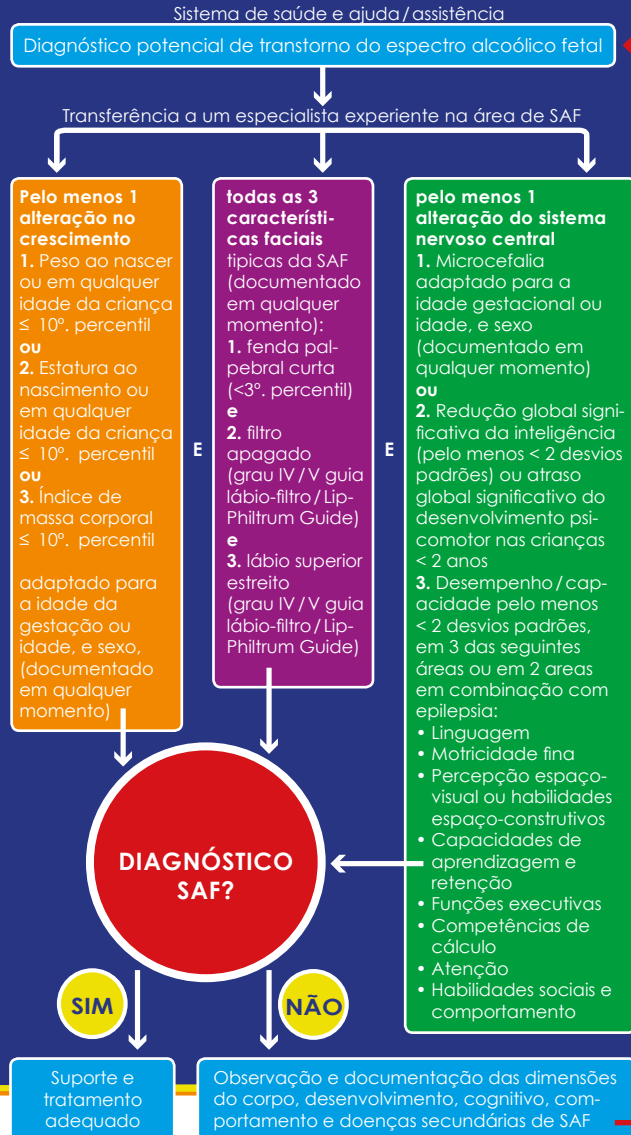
Sistema de saúde e ajuda / assistência

Diagnóstico potencial de transtorno do espectro alcoólico fetal

Transferência a um especialista experiente na área de SAF

**Pelo menos 1 alteração no crescimento**
**1.** Peso ao nascer ou em qualquer idade da criança ≤ 10º. percentil
**ou**
**2.** Estatura ao nascimento ou em qualquer idade da criança ≤ 10º. percentil
**ou**
**3.** Índice de massa corporal ≤ 10º. percentil

adaptado para a idade da gestação ou idade, e sexo, (documentado em qualquer momento)

E

**todas as 3 características faciais** típicas da SAF (documentado em qualquer momento):
**1.** fenda palpebral curta (<3º. percentil)
**e**
**2.** filtro apagado (grau IV / V guia lábio-filtro / Lip-Philtrum Guide)
**e**
**3.** lábio superior estreito (grau IV / V guia lábio-filtro / Lip-Philtrum Guide)

E

**pelo menos 1 alteração do sistema nervoso central**
**1.** Microcefalia adaptado para a idade gestacional ou idade, e sexo (documentado em qualquer momento)
**ou**
**2.** Redução global significativa da inteligência (pelo menos < 2 desvios padrões) ou atraso global significativo do desenvolvimento psicomotor nas crianças < 2 anos
**3.** Desempenho / capacidade pelo menos < 2 desvios padrões, em 3 das seguintes áreas ou em 2 areas em combinação com epilepsia:
• Linguagem
• Motricidade fina
• Percepção espaço-visual ou habilidades espaço-construtivos
• Capacidades de aprendizagem e retenção
• Funções executivas
• Competências de cálculo
• Atenção
• Habilidades sociais e comportamento

DIAGNÓSTICO SAF?

SIM

NÃO

Suporte e tratamento adequado

Observação e documentação das dimensões do corpo, desenvolvimento, cognitivo, comportamento e doenças secundárias de SAF